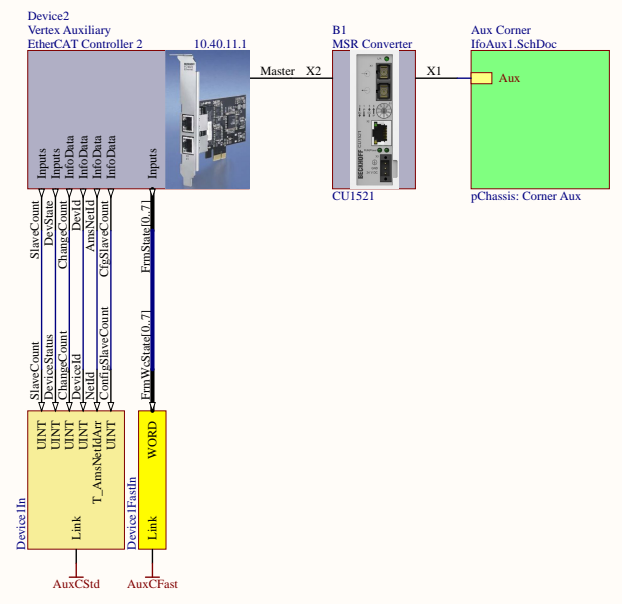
Device2
Vertex Auxiliary
EtherCAT Controller 2

10.40.11.1

Master X2

B1
MSR Converter

X1

Aux Corner
IfoAux1.SchDoc

Aux

CU1521

pChassis: Corner Aux

Inputs
Inputs
InfoData
InfoData
InfoData
InfoData
InfoData

Inputs

SlaveCount
DevState
ChangeCount
DevId
AmsNetId
CfgSlaveCount

FrmState[0..7]

FrmWcState[0..7]

SlaveCount
DeviceStatus
ChangeCount
DeviceId
NetId
ConfigSlaveCount

UINT
UINT
UINT
UINT
T_AmsNetIdArr
UINT

Link

Device1In

WORD

Link

Device1FastIn

AuxCStd

AuxCFast